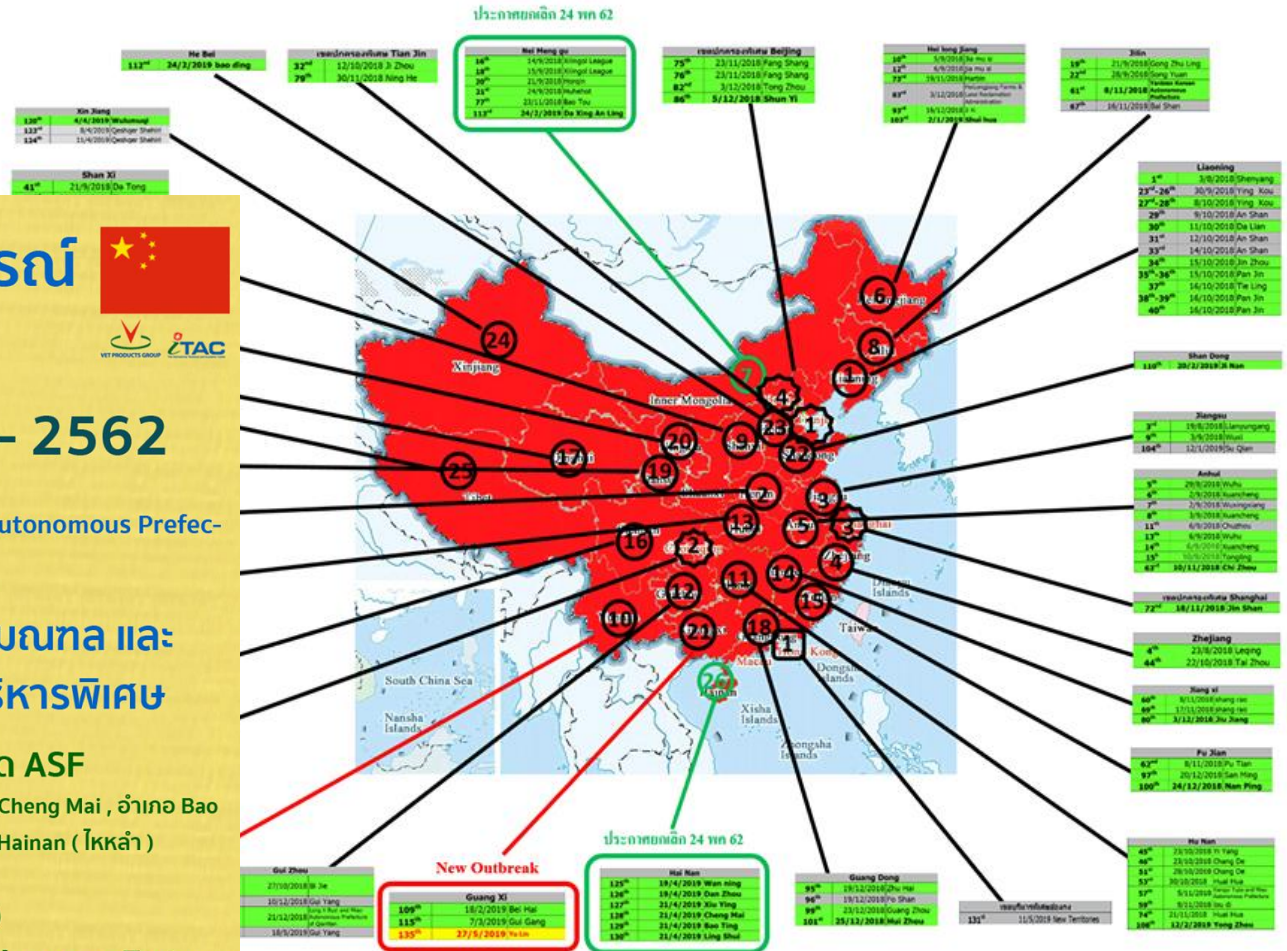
ประกาศยกเลิก 24 พค 62

He Bei
| 112nd | 24/2/2019 bao ding |

เขตปกครองพิเศษ Tian Jin
| 32nd | 12/10/2018 Ji Zhou |
| 79th | 30/11/2018 Ning He |

Nei Meng gu
| 16th | 14/9/2018 Xilingol League |
| 18th | 15/9/2018 Xilingol League |
| 20th | 21/9/2018 Hongjin |
| 21st | 24/9/2018 Huhehot |
| 77th | 23/11/2018 Bao Tou |
| 113rd | 24/2/2019 Da Xing An Ling |

เขตปกครองพิเศษ Beijing
| 75th | 23/11/2018 Fang Shang |
| 76th | 23/11/2018 Fang Shang |
| 82nd | 3/12/2018 Tong Zhou |
| 86th | 5/12/2018 Shun Yi |

Hei long Jiang
| 10th | 5/9/2018 Jia mu si |
| 12th | 6/9/2018 Jia mu si |
| 73rd | 19/11/2018 Harbin |
| 83rd | 3/12/2018 Heilongjiang Farms & Land Reclamation Administration |
| 93rd | 16/12/2018 Ji Xi |
| 103rd | 2/1/2019 Sihui hua |

Jilin
| 19th | 21/9/2018 Gong Zhu Ling |
| 22nd | 28/9/2018 Song Yuan |
| 61st | 8/11/2018 Yanbian Korean Autonomous Prefecture |
| 67th | 16/11/2018 Bai Shan |

Xin Jiang
| 120th | 4/4/2019 Wulumuqi |
| 123rd | 8/4/2019 Qeshqer Shehiri |
| 124th | 11/4/2019 Qeshqer Shehiri |

Shan Xi
| 41st | 21/9/2018 Da Tong |

รณ์

- 2562

utonomous Prefec-

มณฑล และ
ริหารพิเศษ

ด ASF
Cheng Mai , อำเภอ Bao
Hainan ( ไหหลำ )

Liaoning
| 1st | 3/8/2018 Shenyang |
| 23rd-26th | 30/9/2018 Ying Kou |
| 27th-28th | 8/10/2018 Ying Kou |
| 29th | 9/10/2018 An Shan |
| 30th | 11/10/2018 Da Lian |
| 31st | 12/10/2018 An Shan |
| 33rd | 14/10/2018 An Shan |
| 34th | 15/10/2018 Jin Zhou |
| 35th-36th | 15/10/2018 Pan Jin |
| 37th | 14/10/2018 Tie Ling |
| 38th-39th | 16/10/2018 Pan Jin |
| 40th | 16/10/2018 Pan Jin |

Shan Dong
| 110th | 20/2/2019 Ji Nan |

Jiangsu
| 3rd | 19/8/2018 Lianyungang |
| 9th | 3/9/2018 Wuxi |
| 104th | 12/1/2019 Su Qian |

Anhui
| 5th | 29/8/2018 Wuhu |
| 6th | 2/9/2018 Xuancheng |
| 7th | 2/9/2018 Wuxingxiang |
| 8th | 3/9/2018 Xuancheng |
| 11th | 6/9/2018 Chuzhou |
| 13th | 6/9/2018 Wuhu |
| 14th | 6/9/2018 Xuancheng |
| 15th | 10/9/2018 Tongling |
| 63rd | 10/11/2018 Chi Zhou |

เขตปกครองพิเศษ Shanghai
| 72nd | 18/11/2018 Jin Shan |

Zhejiang
| 4th | 23/8/2018 Leqing |
| 44th | 22/10/2018 Tai Zhou |

Jiang xi
| 60th | 8/11/2018 shang rao |
| 69th | 17/11/2018 shang rao |
| 80th | 3/12/2018 Jiu Jiang |

Fu Jian
| 62nd | 8/11/2018 Pu Tian |
| 97th | 20/12/2018 San Ming |
| 100th | 24/12/2018 Nan Ping |

Hu Nan
| 45th | 23/10/2018 Yi Yang |
| 46th | 23/10/2018 Chang De |
| 51st | 28/10/2018 Chang De |
| 53rd | 30/10/2018 Huai Hua |
| 57th | 5/11/2018 Xiangxi Tujia and Miao Autonomous Prefecture |
| 59th | 8/11/2018 Lou di |
| 74th | 21/11/2018 Huai Hua |
| 108th | 12/2/2019 Yong Zhou |

Xinjiang
Inner Mongolia
Tibet
South China Sea
Nansha Islands
Xisha Islands
Zhongsha Islands
Taiwan
Dongsha Islands
Diaoyu Islands
Macau
Hainan
Kong

Gui Zhou
| 27/10/2018 Bi Jie |
| 10/12/2018 Gui Yang |
| 21/12/2018 Autonomous Prefecture of Qiandnan |
| 18/5/2019 Gui Yang |

New Outbreak

Guang Xi
| 109th | 18/2/2019 Bei Hai |
| 115th | 7/3/2019 Gui Gang |
| 135th | 27/5/2019 Yu Lin |

ประกาศยกเลิก 24 พค 62

Hai Nan
| 125th | 19/4/2019 Wan ning |
| 126th | 19/4/2019 Dan Zhou |
| 127th | 21/4/2019 Xiu Ying |
| 128th | 21/4/2019 Cheng Mai |
| 129th | 21/4/2019 Bao Ting |
| 130th | 21/4/2019 Ling Shui |

Guang Dong
| 95th | 19/12/2018 Zhu Hai |
| 96th | 19/12/2018 Fo Shan |
| 99th | 23/12/2018 Guang Zhou |
| 101st | 25/12/2018 Hui Zhou |

เขตบริหารพิเศษฮ่องกง
| 131st | 11/5/2019 New Territories |

VET PRODUCTS GROUP iTAC